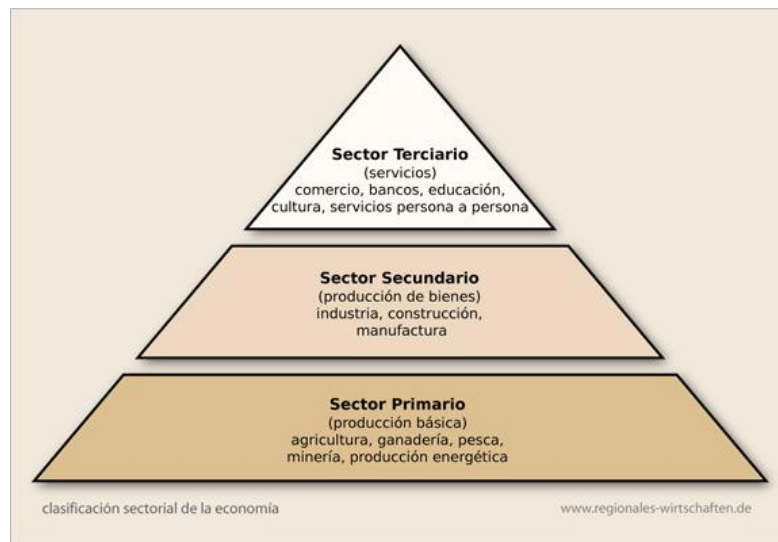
**Sector Terciario**
(servicios)
comercio, bancos, educación, cultura, servicios persona a persona

**Sector Secundario**
(producción de bienes)
industria, construcción, manufactura

**Sector Primario**
(producción básica)
agricultura, ganadería, pesca, minería, producción energética

clasificación sectorial de la economía

www.regionales-wirtschaften.de